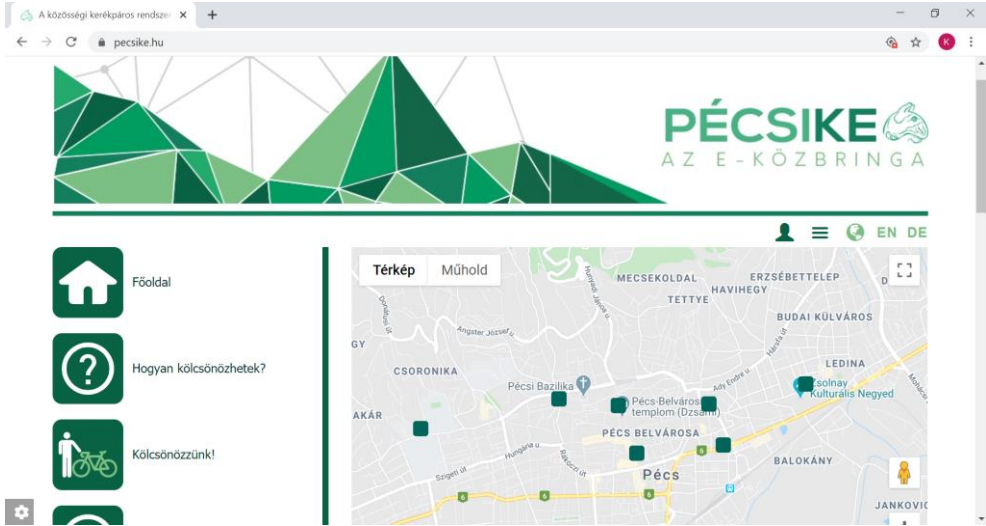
A közösségi kerékpáros rendszer ×
pecsike.hu

PÉCSIKE
AZ E-KÖZBRINGA

EN DE

Főoldal

Hogyan kölcsönözhetek?

Kölcsönözzünk!

Térkép Műhold

MECSEKOLDAL ERZSÉBETTELEP
HAVIHEGY
TETTYE
BUDAI KÜLVÁROS
GY
CSORONIKA
LEDINA
Pécsi Bazilika
Zsolnay Kulturális Negyed
Pécs-Belvárosi templom (Dzsámi)
AKÁR
PÉCS BELVÁROSA
BALOKÁNY
Pécs
JANKOVIC
6
6
6
6
Angster József u.
Hungária u.
Rákóczi út
Szigeti út
Ady Endre u.